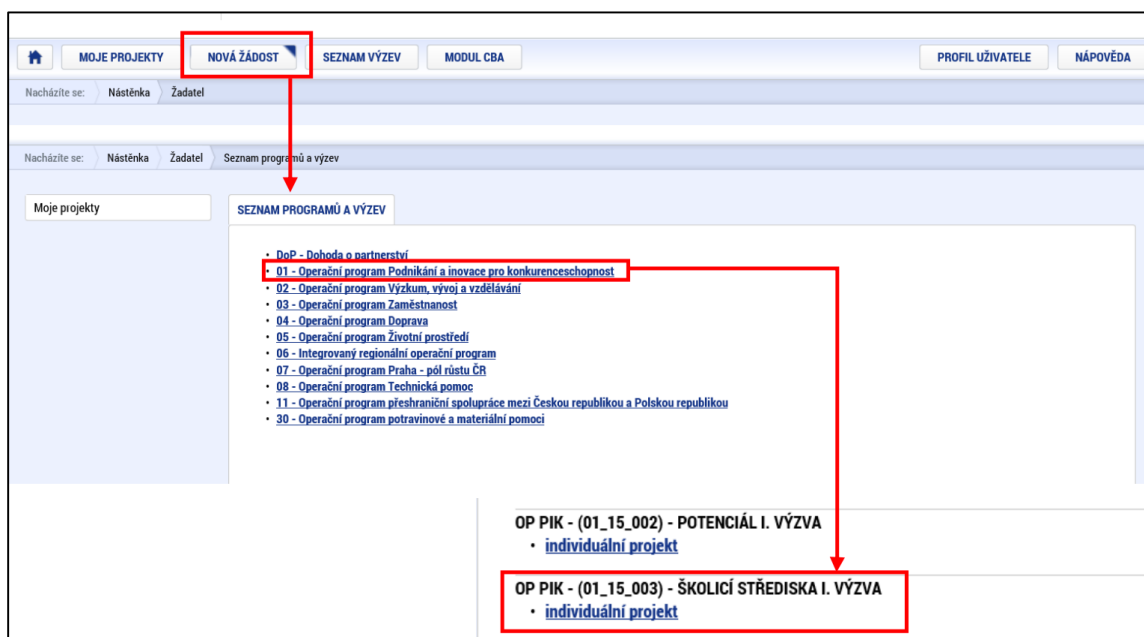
MOJE PROJEKTY | NOVÁ ŽÁDOST | SEZNAM VÝZEV | MODUL CBA | PROFIL UŽIVATELE | NÁPOVĚDA

Nacházíte se: Nástěnka Žadatel

Nacházíte se: Nástěnka Žadatel Seznam programů a výzev

Moje projekty

SEZNAM PROGRAMŮ A VÝZEV

- DoP - Dohoda o partnerství
- 01 - Operační program Podnikání a inovace pro konkurenceschopnost
- 02 - Operační program Výzkum, vývoj a vzdělávání
- 03 - Operační program Zaměstnanost
- 04 - Operační program Doprava
- 05 - Operační program Životní prostředí
- 06 - Integrovaný regionální operační program
- 07 - Operační program Praha - pól růstu ČR
- 08 - Operační program Technická pomoc
- 11 - Operační program přeshraniční spolupráce mezi Českou republikou a Polskou republikou
- 30 - Operační program potravinové a materiální pomoci

OP PIK - (01_15_002) - POTENCIÁL I. VÝZVA
- individuální projekt

OP PIK - (01_15_003) - ŠKOLICÍ STŘEDISKA I. VÝZVA
- individuální projekt